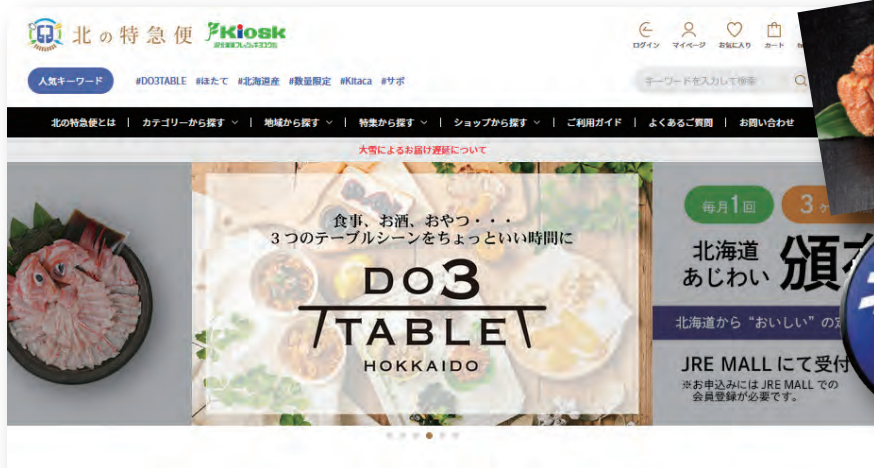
北の特急便 Kiosk

ログイン マイページ お気に入り カート

人気キーワード #DO3TABLE #ほたて #北海道産 #数量限定 #Kitaca #サボ

キーワードを入力して検索

北の特急便とは | カテゴリーから探す | 地域から探す | 特集から探す | ショップから探す | ご利用ガイド | よくあるご質問 | お問い合わせ

大雪によるお届け遅延について

食事、お酒、おやつ・・・
3つのテーブルシーンをちょっといい時間に

DO3
TABLE
HOKKAIDO

毎月1回 3

北海道
あじわい 頒

北海道から"おいしい"の

JRE MALL にて受付
※お申込みには JRE MALL での
会員登録が必要です。